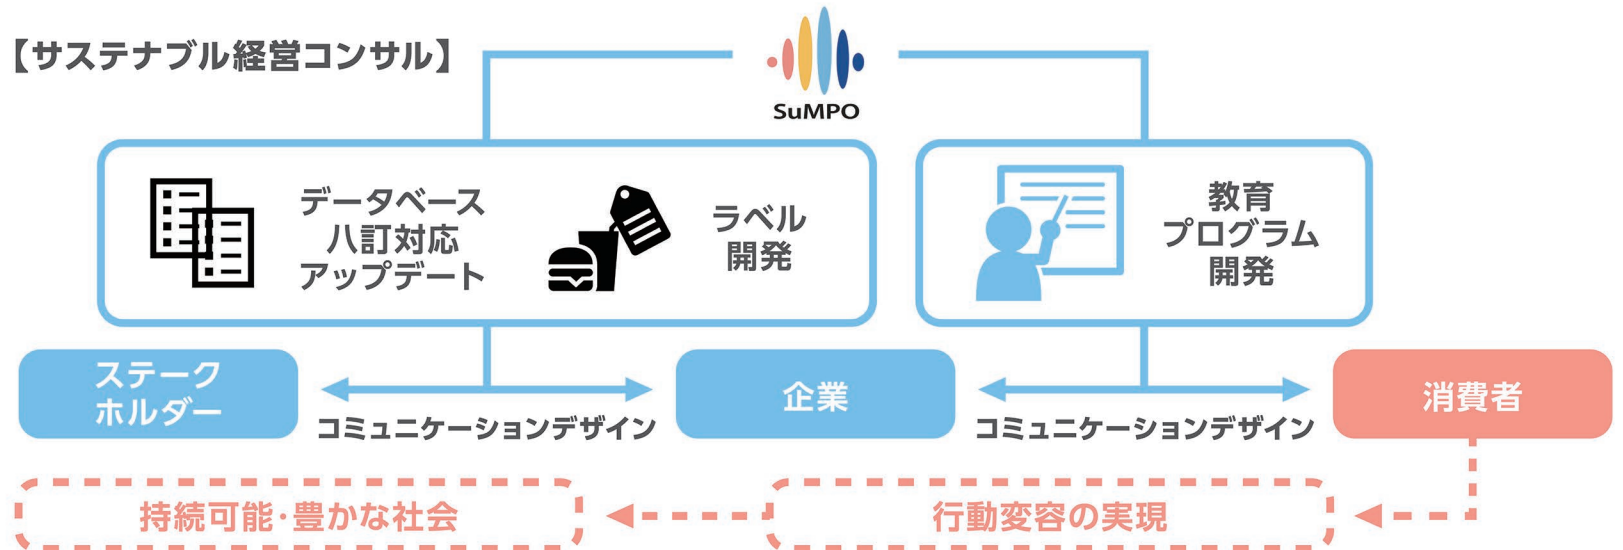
【サステナブル経営コンサル】

SuMPO

データベース
八訂対応
アップデート

ラベル
開発

教育
プログラム
開発

ステーク
ホルダー

コミュニケーションデザイン

企業

コミュニケーションデザイン

消費者

持続可能・豊かな社会

行動変容の実現